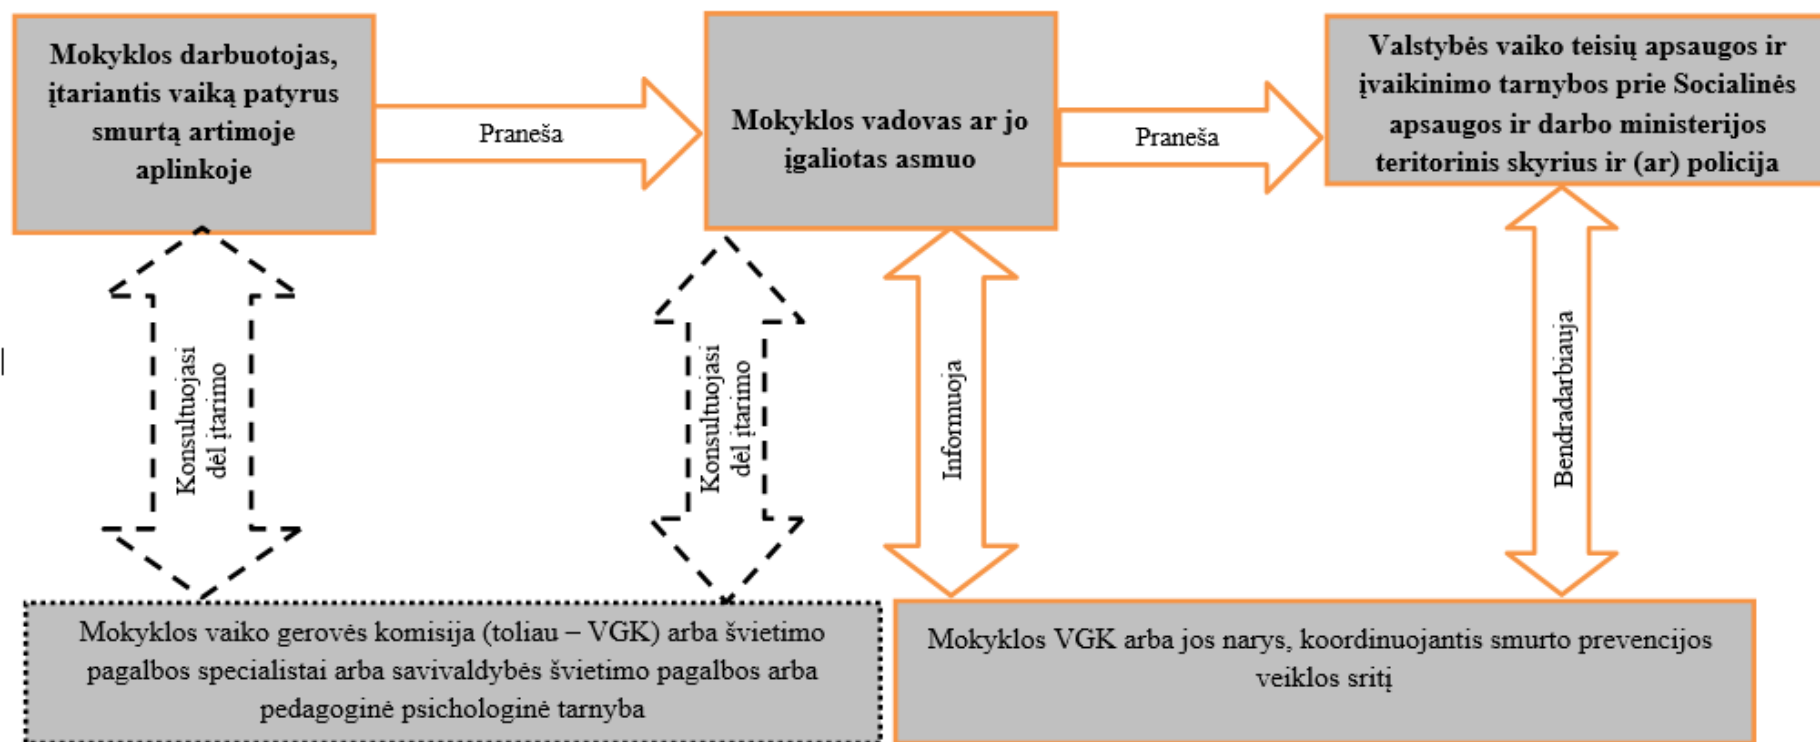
Mokyklos darbuotojas, įtariantis vaiką patyrus smurtą artimoje aplinkoje

Praneša

Mokyklos vadovas ar jo įgaliotas asmuo

Praneša

Valstybės vaiko teisių apsaugos ir įvaikinimo tarnybos prie Socialinės apsaugos ir darbo ministerijos teritorinis skyrius ir (ar) policija

Konsultuojasi dėl įtarimo

Konsultuojasi dėl įtarimo

Informuoja

Bendradarbiauja

Mokyklos vaiko gerovės komisija (toliau – VGK) arba švietimo pagalbos specialistai arba savivaldybės švietimo pagalbos arba pedagoginė psichologinė tarnyba

Mokyklos VGK arba jos narys, koordinuojantis smurto prevencijos veiklos sritį